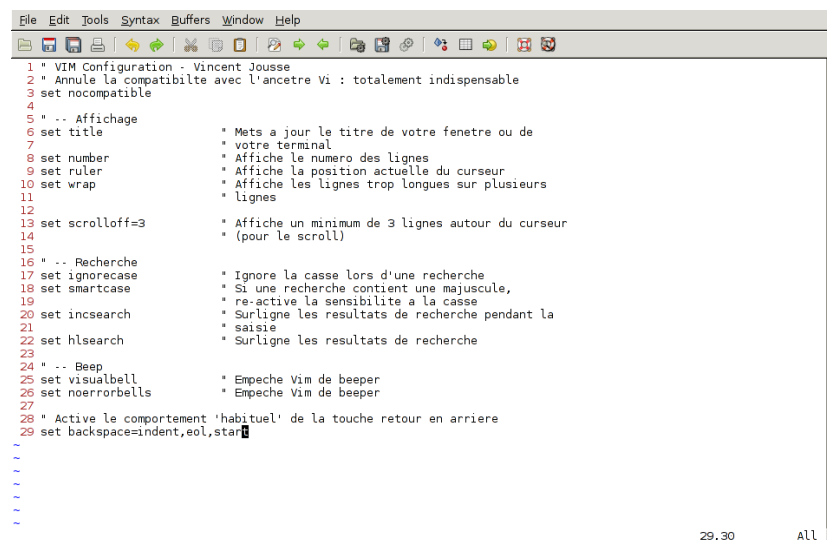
File Edit Tools Syntax Buffers Window Help

1 " VIM Configuration - Vincent Jousse
2 " Annule la compatibilte avec l'ancetre Vi : totalement indispensable
3 set nocompatible
4
5 " -- Affichage
6 set title " Mets a jour le titre de votre fenetre ou de
7 " votre terminal
8 set number " Affiche le numero des lignes
9 set ruler " Affiche la position actuelle du curseur
10 set wrap " Affiche les lignes trop longues sur plusieurs
11 " lignes
12
13 set scrolloff=3 " Affiche un minimum de 3 lignes autour du curseur
14 " (pour le scroll)
15
16 " -- Recherche
17 set ignorecase " Ignore la casse lors d'une recherche
18 set smartcase " Si une recherche contient une majuscule,
19 " re-active la sensibilite a la casse
20 set incsearch " Surligne les resultats de recherche pendant la
21 " saisie
22 set hlsearch " Surligne les resultats de recherche
23
24 " -- Beep
25 set visualbell " Empeche Vim de beeper
26 set noerrorbells " Empeche Vim de beeper
27
28 " Active le comportement 'habituel' de la touche retour en arriere
29 set backspace=indent,eol,start
~
~
~
~
~
~
~
29,30 All